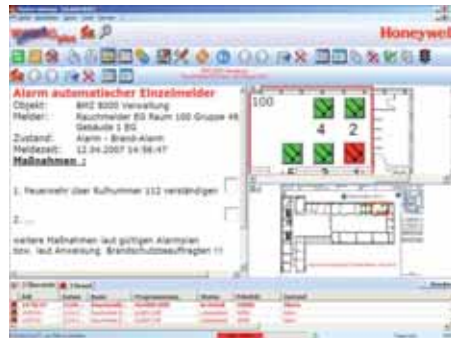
Honeywell

Alarm automatischer Einzelmelder
Objekt: BMZ 8000 Verwaltung
Melder: Rauchmelder EG Raum 100 Gruppe 46 Gebäude 1 EG
Zustand: Alarm - Brand-Alarm
Meldezeit: 12.04.2007 14:56:47
Maßnahmen :

1. Feuerwehr über Rufnummer 112 verständigen

2. ...

weitere Maßnahmen laut gültigen Alarmplan bzw. laut Anweisung Brandschutzbeauftragten !!

100

4 2